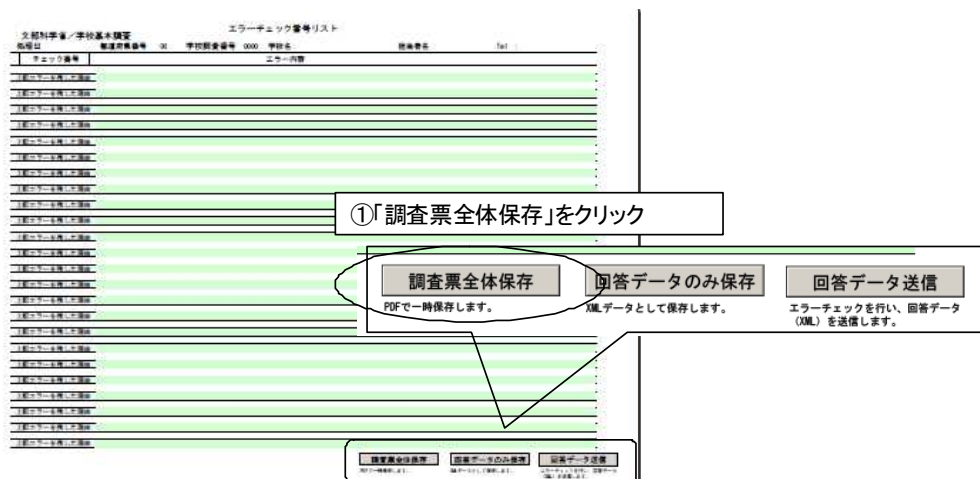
エラーチェック番号リスト

文部科学省／学校基本調査

処理日　都道府県番号　00　学校調査番号　0000　学校名　担当者名　Tel：

| チェック番号 | エラー内容 |
|---|---|
| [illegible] | |
| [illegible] | |
| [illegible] | |
| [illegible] | |
| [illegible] | |
| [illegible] | |
| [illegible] | |
| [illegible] | |
| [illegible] | |
| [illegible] | |
| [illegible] | |
| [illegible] | |
| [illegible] | |
| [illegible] | |
| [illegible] | |
| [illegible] | |
| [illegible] | |
| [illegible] | |
| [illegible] | |
| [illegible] | |
| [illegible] | |
| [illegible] | |
| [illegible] | |
| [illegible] | |
| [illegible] | |

①「調査票全体保存」をクリック

調査票全体保存
PDFで一時保存します。

回答データのみ保存
XMLデータとして保存します。

回答データ送信
エラーチェックを行い、回答データ（XML）を送信します。

調査票全体保存　回答データのみ保存　回答データ送信
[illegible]　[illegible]　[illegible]